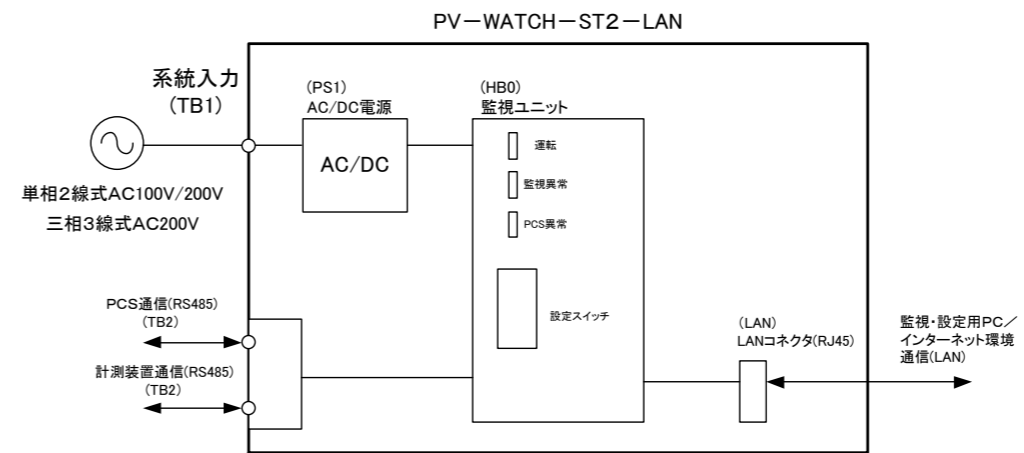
PV－WATCH－ST2－LAN

系統入力
(TB1)

単相2線式AC100V/200V
三相3線式AC200V

(PS1)
AC/DC電源

AC/DC

(HB0)
監視ユニット

運転

監視異常

PCS異常

設定スイッチ

PCS通信(RS485)
(TB2)

計測装置通信(RS485)
(TB2)

(LAN)
LANコネクタ(RJ45)

監視・設定用PC／
インターネット環境
通信(LAN)